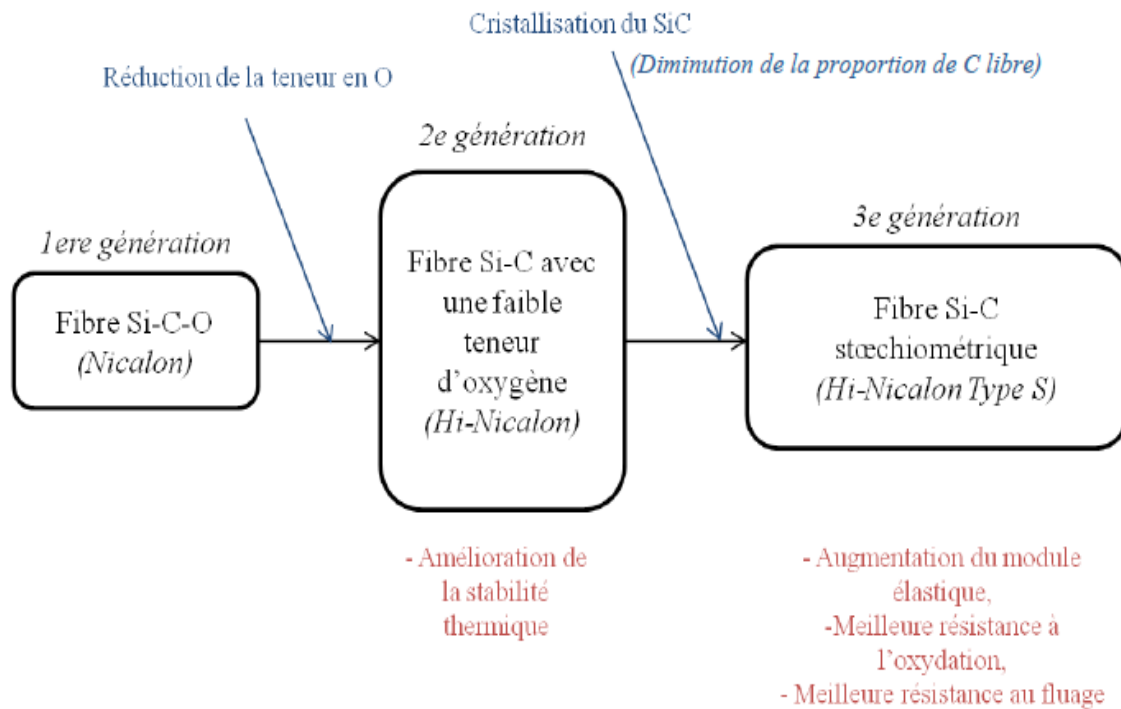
Cristallisation du SiC
(Diminution de la proportion de C libre)

Réduction de la teneur en O

2e génération

1ere génération

3e génération

Fibre Si-C-O
(Nicalon)

Fibre Si-C avec une faible teneur d'oxygène
(Hi-Nicalon)

Fibre Si-C stœchiométrique
(Hi-Nicalon Type S)

- Amélioration de la stabilité thermique

- Augmentation du module élastique,
-Meilleure résistance à l'oxydation,
- Meilleure résistance au fluage